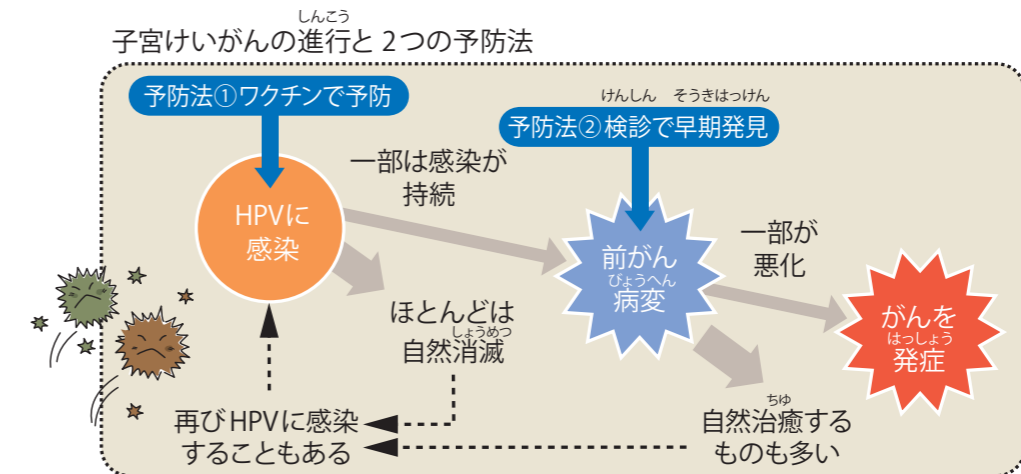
子宮けいがんの進行（しんこう）と 2つの予防法

予防法①ワクチンで予防

予防法②検診（けんしん）で早期発見（そうきはっけん）

一部は感染が持続

HPVに感染

前がん病変（びょうへん）

一部が悪化

がんを発症（はっしょう）

ほとんどは自然消滅（しょうめつ）

再びHPVに感染することもある

自然治癒（ちゆ）するものも多い